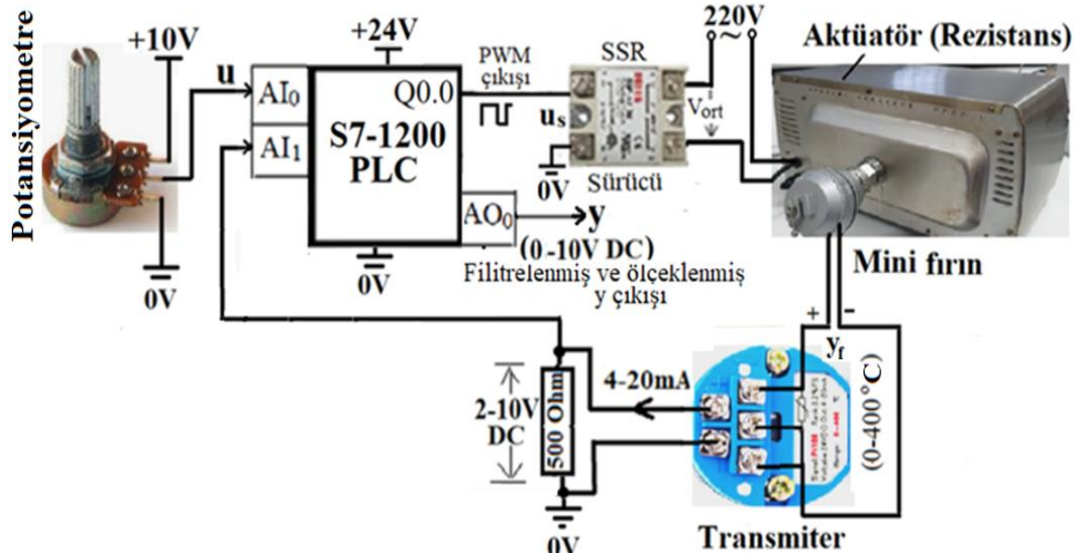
Potansiyometre

+10V

0V

u

$AI_0$

$AI_1$

+24V

S7-1200 PLC

Q0.0

0V

$AO_0$

y

(0-10V DC)

Filitrelenmiş ve ölçeklenmiş y çıkışı

PWM çıkışı

SSR

$u_s$

0V

Sürücü

220V

~

$V_{ort}$

Aktüatör (Rezistans)

Mini fırın

+

-

$y_f$

(0-400°C)

4-20mA

2-10V DC

500 Ohm

0V

Transmiter